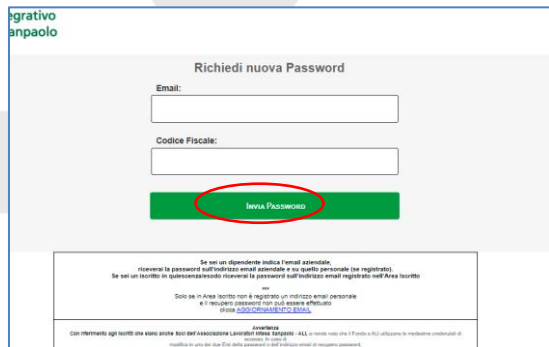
egrativo
anpaolo

Richiedi nuova Password

Email:

Codice Fiscale:

Invia Password

Se sei un dipendente indica l'email aziendale,
riceverai la password sull'indirizzo email aziendale e su quello personale (se registrato).
Se sei un iscritto in quiescenza/esodo riceverai la password sull'indirizzo email registrato nell'Area Iscritto

***

Solo se in Area Iscritto non è registrato un indirizzo email personale
e il recupero password non può essere effettuato
clicca AGGIORNAMENTO EMAIL

Avvertenza
Con riferimento agli iscritti che siano anche Soci dell'Associazione Lavoratori Intesa Sanpaolo - ALI, si rende noto che il Fondo e ALI utilizzano le medesime credenziali di accesso. In caso di
modifica in uno dei due Enti della password e dell'indirizzo email di recupero password,
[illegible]